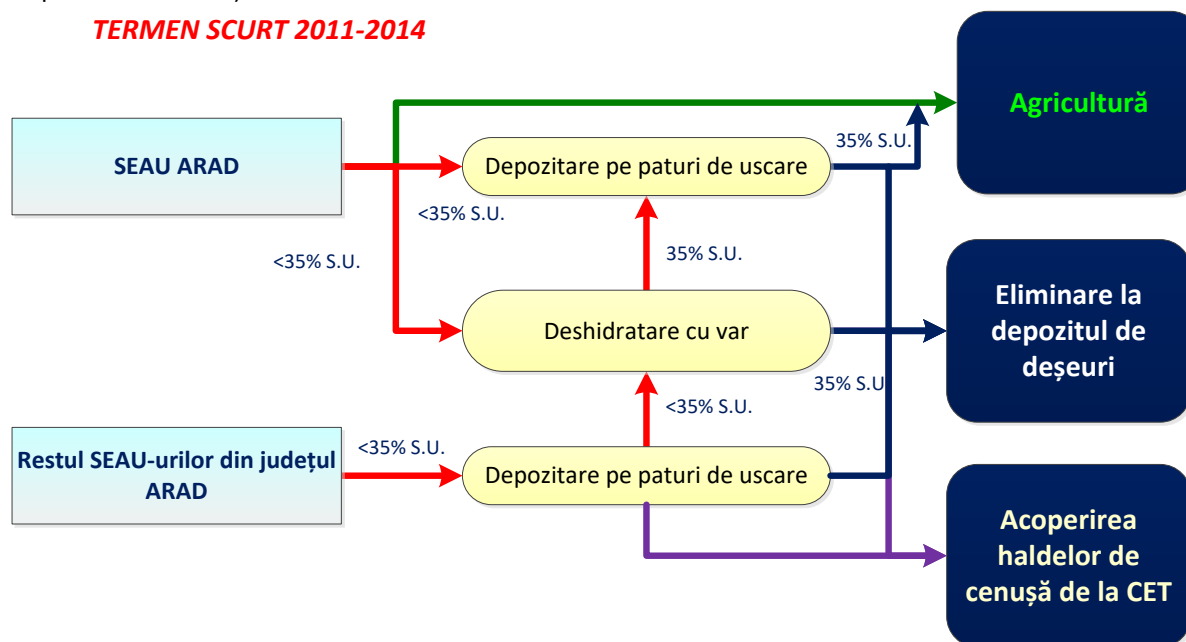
TERMEN SCURT 2011-2014

SEAU ARAD

Depozitare pe paturi de uscare

35% S.U.

Agricultură

<35% S.U.

<35% S.U.

35% S.U.

Deshidratare cu var

Eliminare la depozitul de deșeuri

35% S.U

<35% S.U.

Restul SEAU-urilor din județul ARAD

<35% S.U.

Depozitare pe paturi de uscare

Acoperirea haldelor de cenușă de la CET